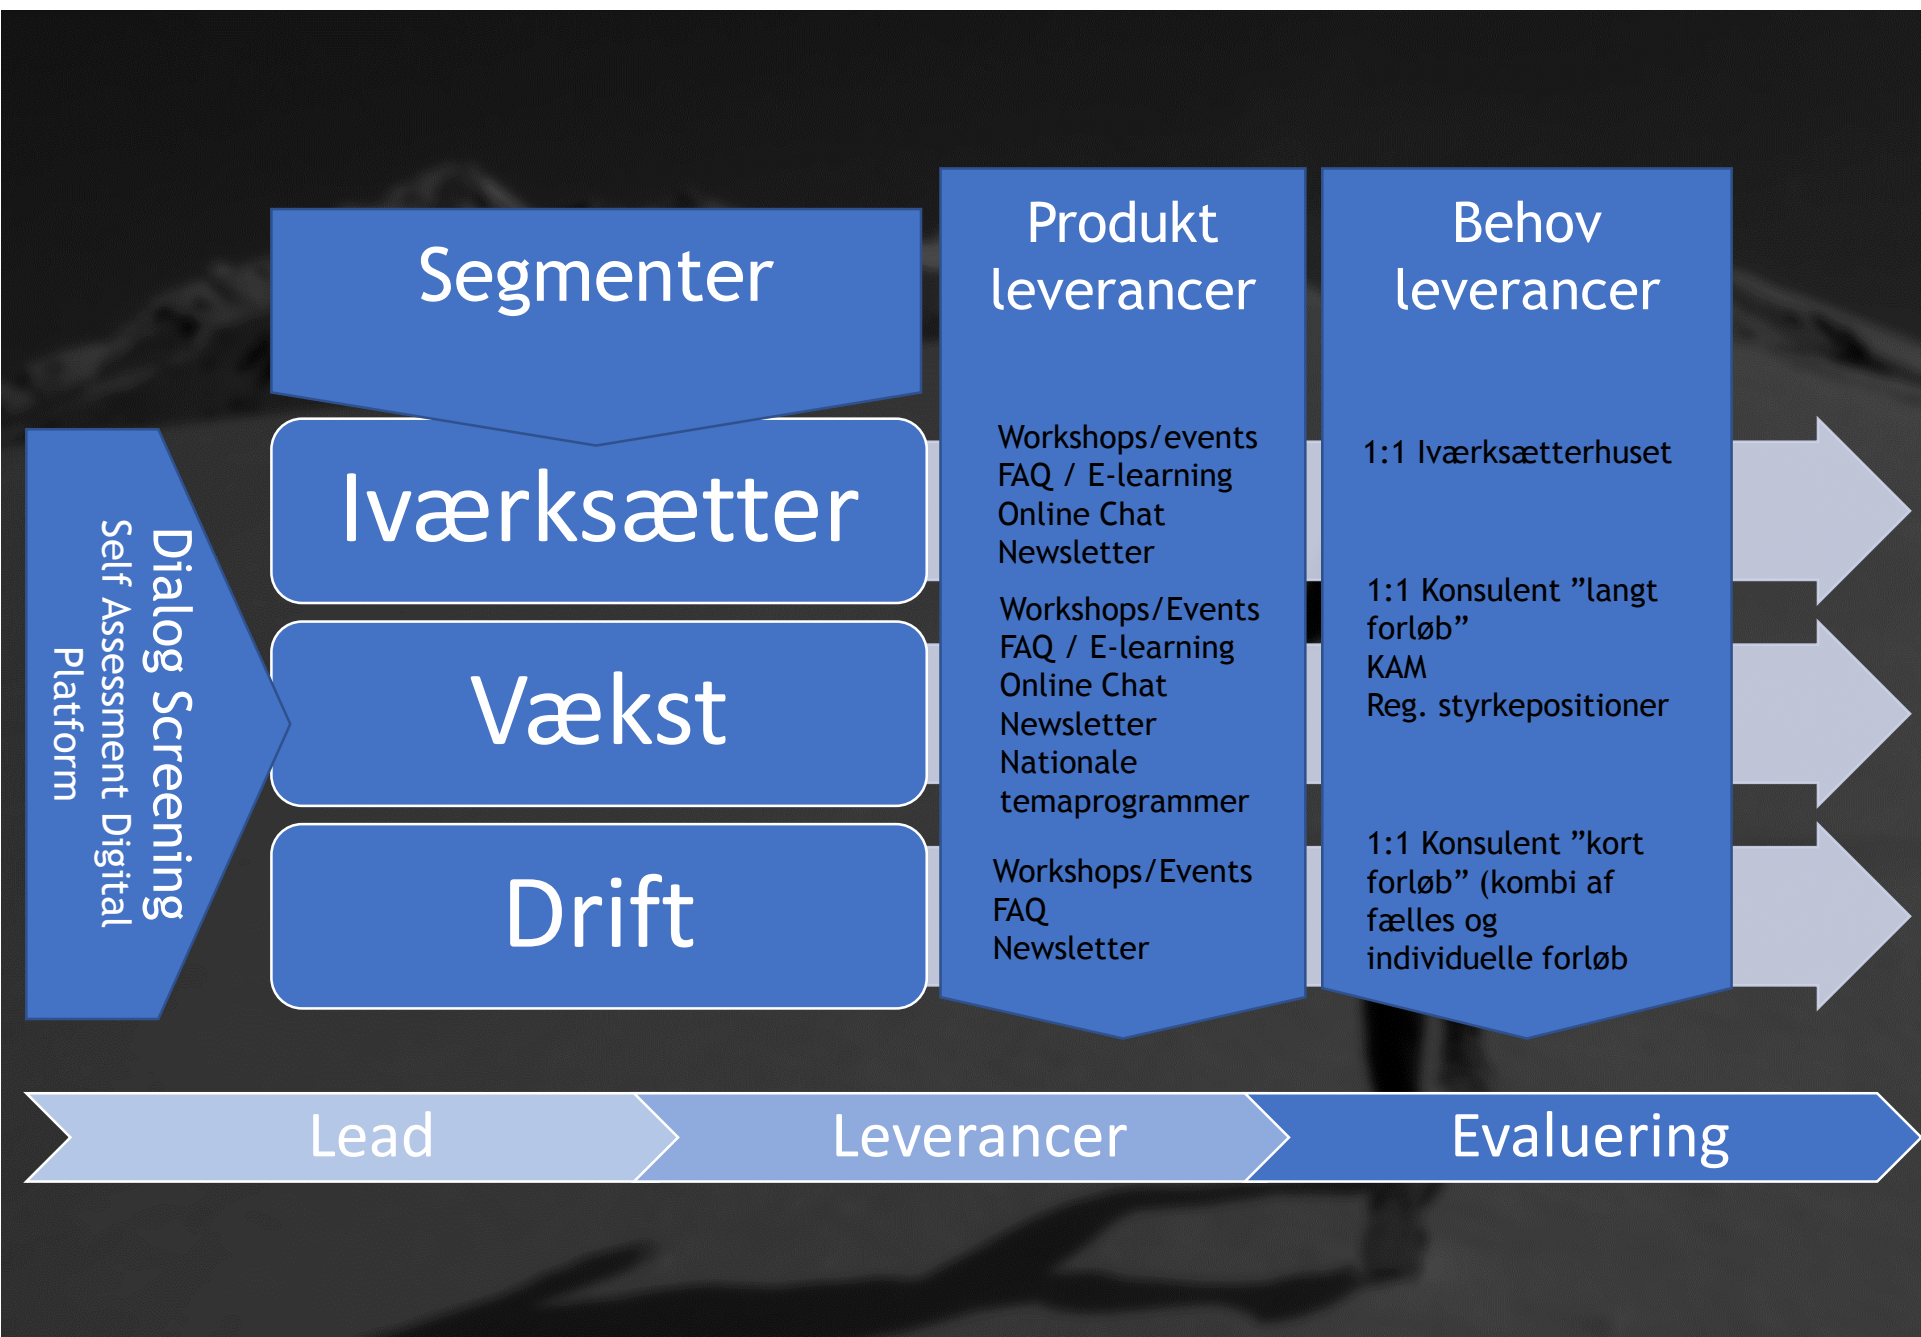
Dialog Screening
Self Assessment Digital Platform

Segmenter

Iværksætter

Vækst

Drift

Produkt leverancer

Workshops/events
FAQ / E-learning
Online Chat
Newsletter

Workshops/Events
FAQ / E-learning
Online Chat
Newsletter
Nationale temaprogrammer

Workshops/Events
FAQ
Newsletter

Behov leverancer

1:1 Iværksætterhuset

1:1 Konsulent "langt forløb"
KAM
Reg. styrkepositioner

1:1 Konsulent "kort forløb" (kombi af fælles og individuelle forløb

Lead

Leverancer

Evaluering